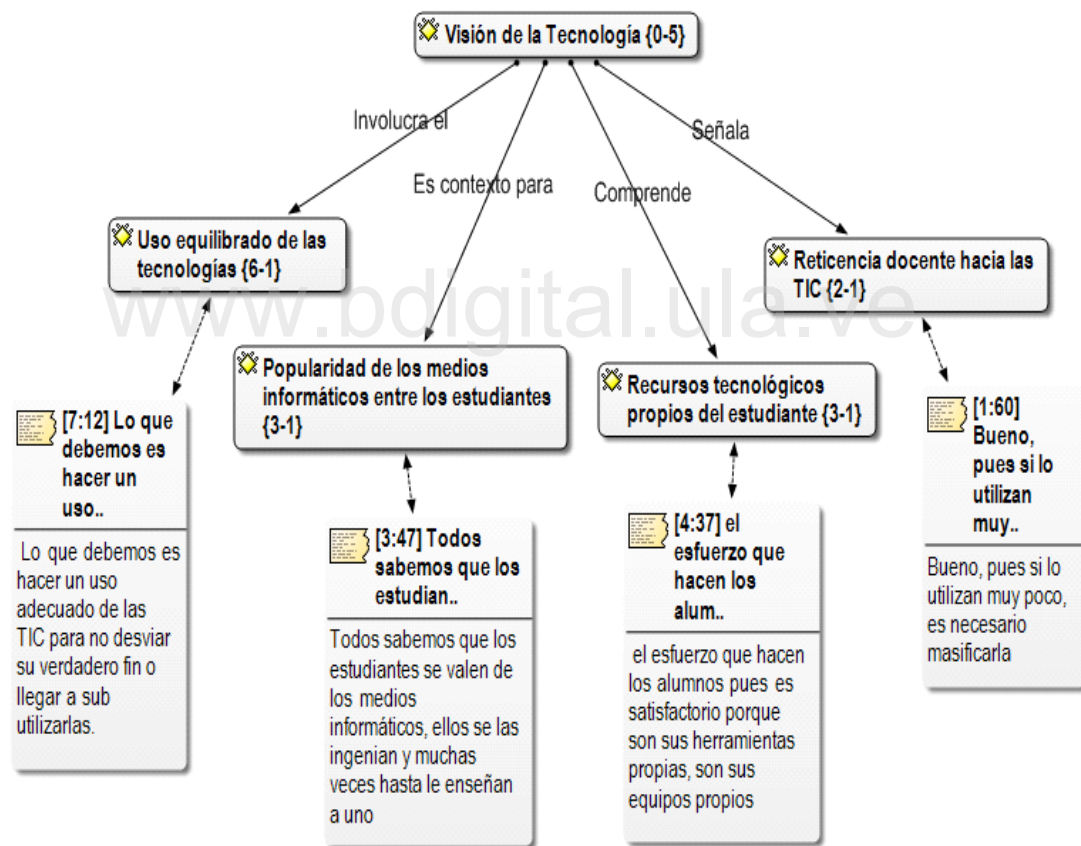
Visión de la Tecnología {0-5}

Involucra el

Es contexto para

Comprende

Señala

Uso equilibrado de las tecnologías {6-1}

Popularidad de los medios informáticos entre los estudiantes {3-1}

Recursos tecnológicos propios del estudiante {3-1}

Reticencia docente hacia las TIC {2-1}

www.bdigital.ula.ve

[7:12] Lo que debemos es hacer un uso..

Lo que debemos es hacer un uso adecuado de las TIC para no desviar su verdadero fin o llegar a sub utilizarlas.

[3:47] Todos sabemos que los estudian..

Todos sabemos que los estudiantes se valen de los medios informáticos, ellos se las ingenian y muchas veces hasta le enseñan a uno

[4:37] el esfuerzo que hacen los alum..

el esfuerzo que hacen los alumnos pues es satisfactorio porque son sus herramientas propias, son sus equipos propios

[1:60] Bueno, pues si lo utilizan muy..

Bueno, pues si lo utilizan muy poco, es necesario masificarla